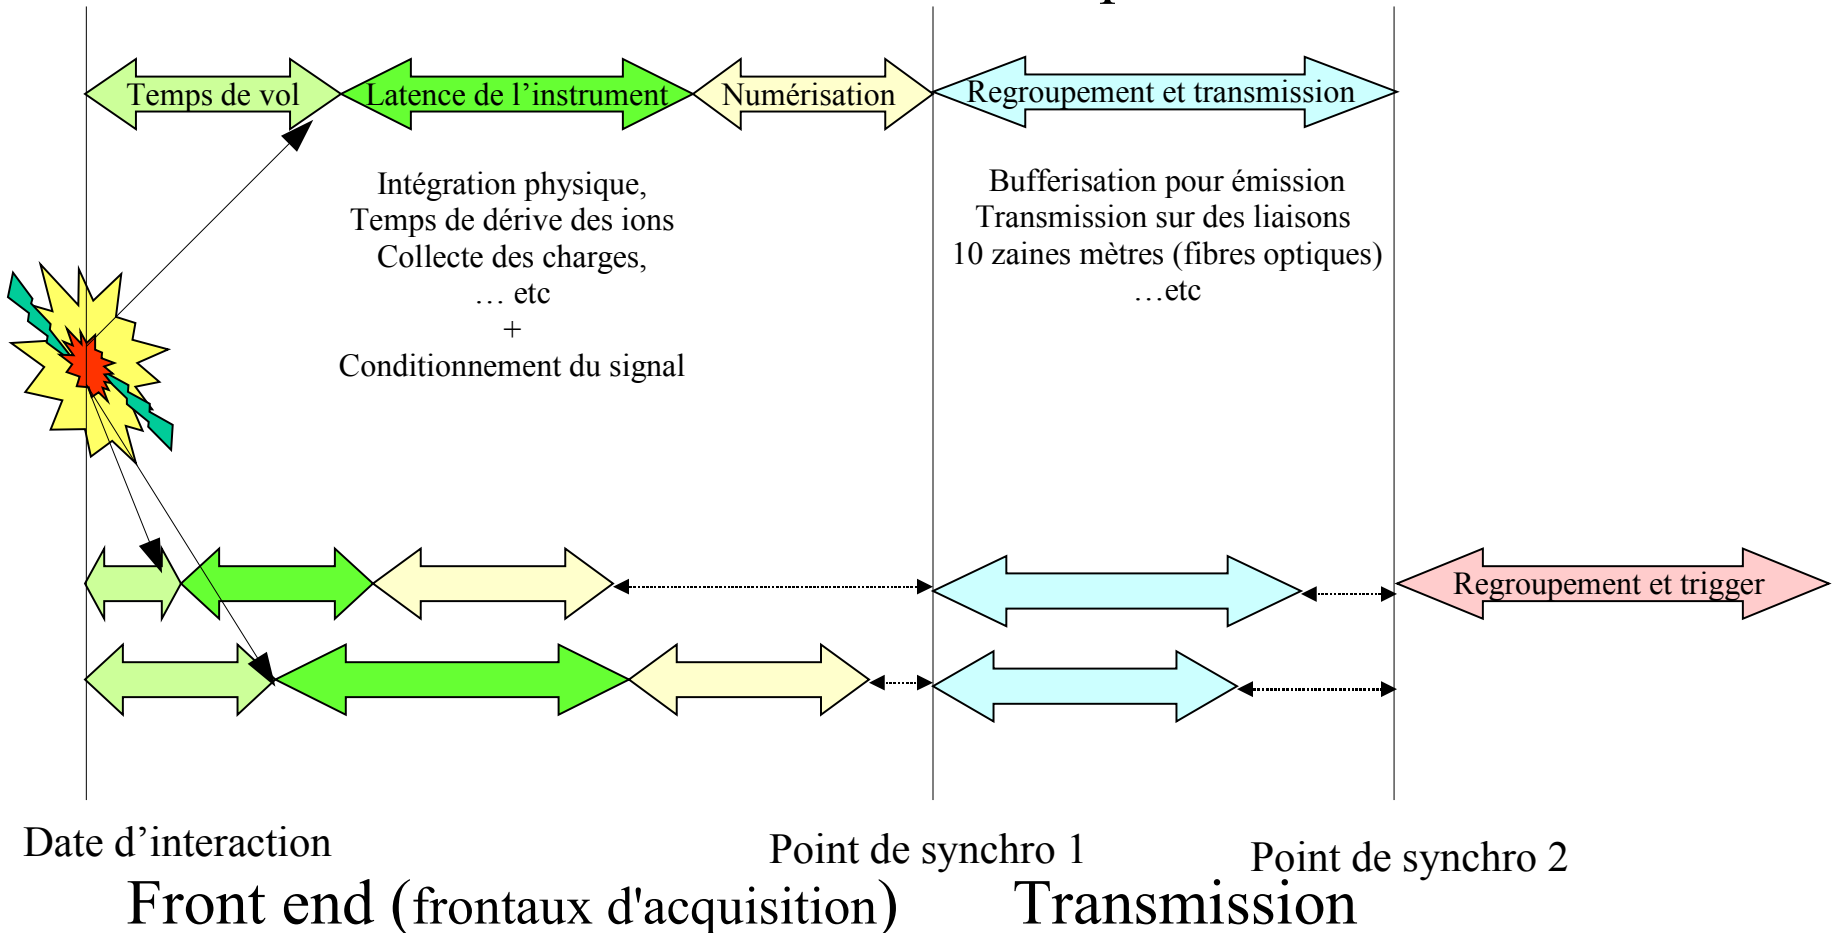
Temps de vol

Latence de l’instrument

Numérisation

Regroupement et transmission

Intégration physique,
Temps de dérive des ions
Collecte des charges,
… etc
+
Conditionnement du signal

Bufferisation pour émission
Transmission sur des liaisons
10 zaines mètres (fibres optiques)
…etc

Regroupement et trigger

Date d’interaction

Point de synchro 1

Point de synchro 2

Front end (frontaux d'acquisition)

Transmission